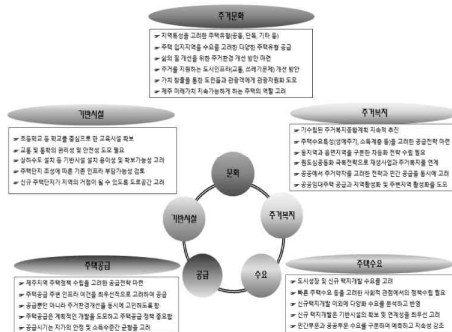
주거문화

지역특성을 고려한 주택유형(공동, 단독, 기타 등)
주택 입지지역별 수요를 고려한 다양한 주택유형 공급
삶의 질 개선을 위한 주거환경 개선 방안 마련
주거를 지원하는 도시인프라(교통, 쓰레기문제) 개선 방안
가치 창출을 통한 도민들과 관광객에게 관광자원화 도모
제주 미래가치 지속가능하게 하는 주택의 역할 고려

기반시설

초중학교 등 학교를 중심으로 한 교육시설 확보
교통 및 통행의 편리성 및 안전성 도모 필요
상하수도 설치 등 기반시설 설치 용이성 및 확보가능성 고려
주택단지 조성에 따른 인프라 부담가능성 검토
신규 주택단지가 지역의 거점이 될 수 있도록 도로공간 고려

주거복지

기수립한 주거복지종합계획 지속적 추진
주택수요특성(생애주기, 소득계층 등)을 고려한 공급전략 마련
임대주택 유형별 구분한 차등화 전략 수립 필요
원도심공동화 극복전략으로 재생사업과 주거복지를 연계
공공에서 주거약자를 고려한 전략의 신규 공공공급 동시에 고려
공공임대주택 공급과 지역활성화 및 주변지역 활성화를 도모

문화

주거복지

수요

공급

기반시설

주택공급

제주지역 주택정책 수립을 고려한 공급전략 마련
주택공급 주변 인프라 여건을 최우선적으로 고려하여 공급
공급물량 미니라 주거환경개선을 동시에 고려하도록 함
주택공급은 계획적인 개발을 도모하고 주택공급 정책 종합화
공급시기는 지가의 안정 및 소득수준간 균형을 고려

주택수요

도시성장 및 신규 택지개발 수요를 고려
특화 주택수요 등을 고려한 사회적 관점에서의 정책수립 필요
신규택지개발 이외에 다양한 수요를 분석하고 반영
신규 택지개발은 기반시설의 확보 및 연계성을 최우선 고려
인구변동과 공공부문 수요를 구분하여 예측하고 지속성 검토